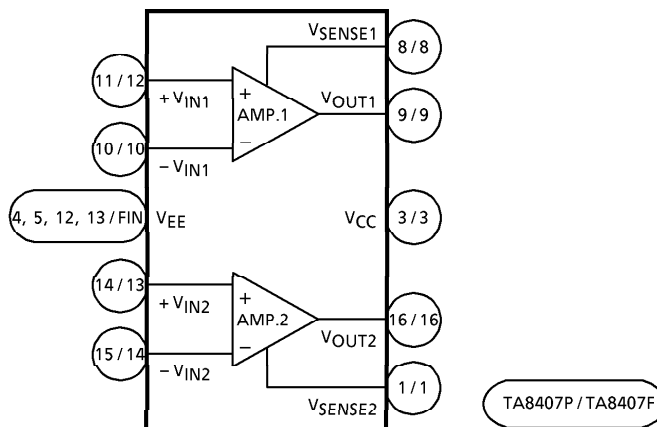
$V_{SENSE1}$

8 / 8

11 / 12

$+V_{IN1}$

+

AMP.1

$V_{OUT1}$

9 / 9

10 / 10

$-V_{IN1}$

−

4, 5, 12, 13 / FIN

$V_{EE}$

$V_{CC}$

3 / 3

14 / 13

$+V_{IN2}$

+

AMP.2

16 / 16

15 / 14

$-V_{IN2}$

−

$V_{OUT2}$

1 / 1

$V_{SENSE2}$

TA8407P / TA8407F